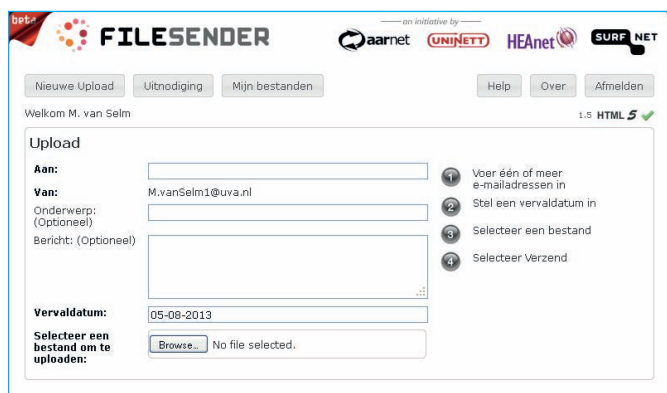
beta

FILESENDER

— on initiative by —

aarnet UNINETT HEAnet SURFNET

Nieuwe Upload Uitnodiging Mijn bestanden

Help Over Afmelden

Welkom M. van Selm

1.5 HTML 5

Upload

Aan:

Van: M.vanSelm1@uva.nl

Onderwerp: (Optioneel)

Bericht: (Optioneel)

Vervaldatum: 05-08-2013

Selecteer een bestand om te uploaden:

Browse... No file selected.

1 Voer één of meer e-mailadressen in

2 Stel een vervaldatum in

3 Selecteer een bestand

4 Selecteer Verzend